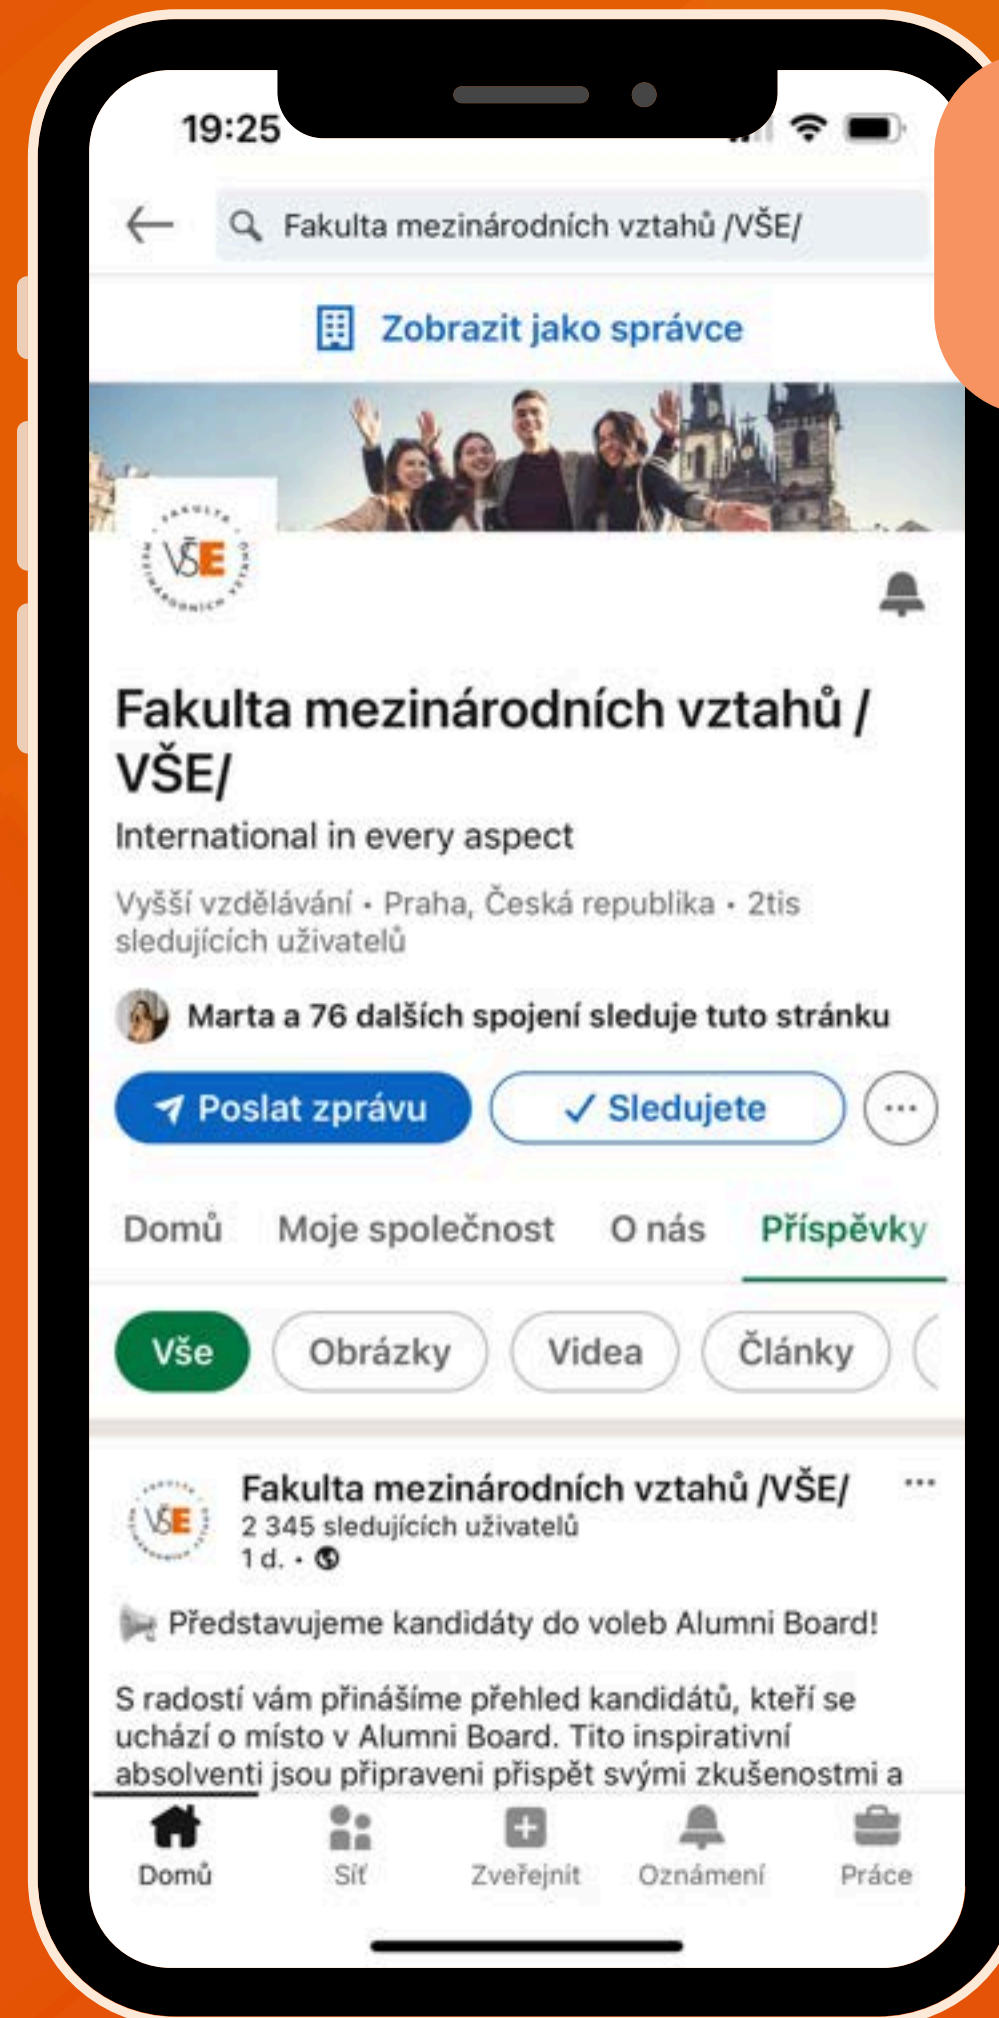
19:25

Fakulta mezinárodních vztahů /VŠE/

Zobrazit jako správce

VŠE

Fakulta mezinárodních vztahů /VŠE/

International in every aspect

Vyšší vzdělávání • Praha, Česká republika • 2tis sledujících uživatelů

Marta a 76 dalších spojení sleduje tuto stránku

Poslat zprávu

✓ Sledujete

Domů | Moje společnost | O nás | Příspěvky

Vše | Obrázky | Videa | Články

Fakulta mezinárodních vztahů /VŠE/
2 345 sledujících uživatelů
1 d. •

Představujeme kandidáty do voleb Alumni Board!

S radostí vám přinášíme přehled kandidátů, kteří se ucházi o místo v Alumni Board. Tito inspirativní absolventi jsou připraveni přispět svými zkušenostmi a

Domů | Síť | Zveřejnit | Oznámení | Práce